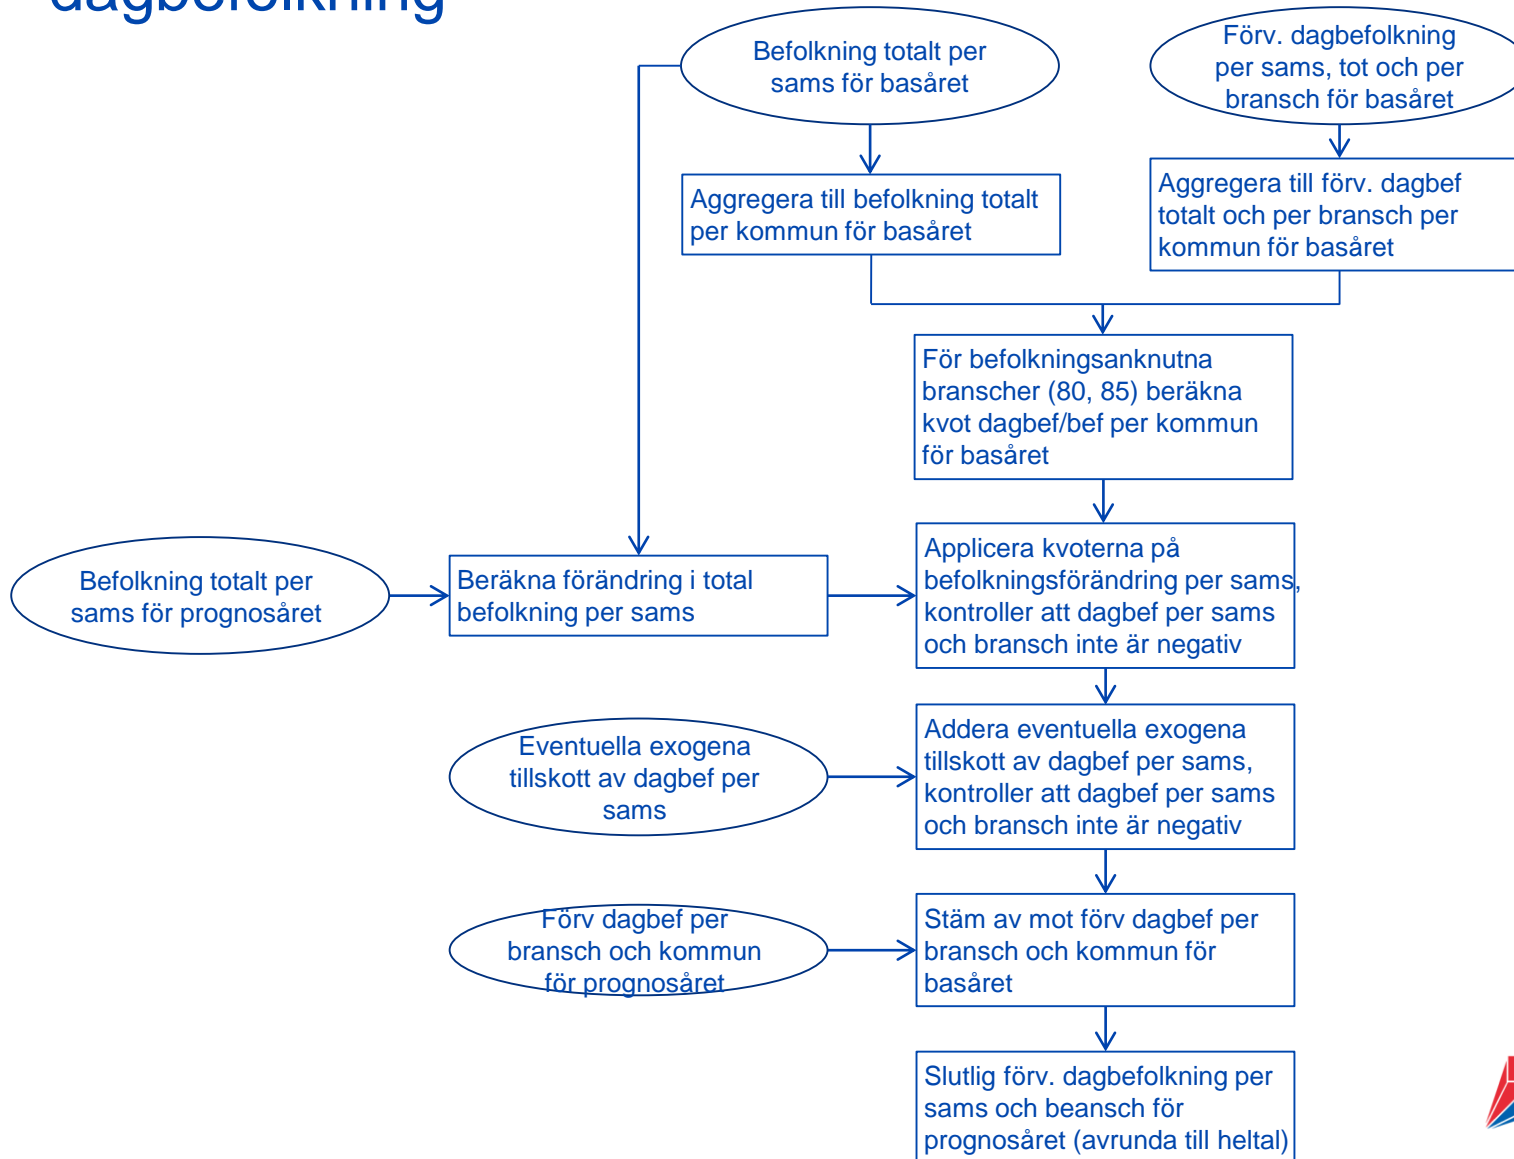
dagbefolkning

Befolkning totalt per sams för basåret

Förv. dagbefolkning per sams, tot och per bransch för basåret

Aggregera till befolkning totalt per kommun för basåret

Aggregera till förv. dagbef totalt och per bransch per kommun för basåret

För befolkningsanknutna branscher (80, 85) beräkna kvot dagbef/bef per kommun för basåret

Befolkning totalt per sams för prognosåret

Beräkna förändring i total befolkning per sams

Applicera kvoterna på befolkningsförändring per sams, kontroller att dagbef per sams och bransch inte är negativ

Eventuella exogena tillskott av dagbef per sams

Addera eventuella exogena tillskott av dagbef per sams, kontroller att dagbef per sams och bransch inte är negativ

Förv dagbef per bransch och kommun för prognosåret

Stäm av mot förv dagbef per bransch och kommun för basåret

Slutlig förv. dagbefolkning per sams och beansch för prognosåret (avrunda till heltal)